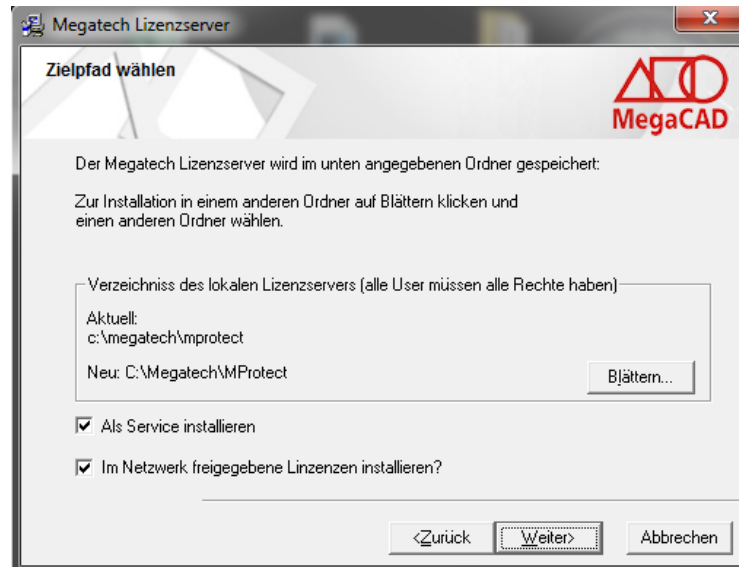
Megatech Lizenzserver

Zielpfad wählen

MegaCAD

Der Megatech Lizenzserver wird im unten angegebenen Ordner gespeichert:

Zur Installation in einem anderen Ordner auf Blättern klicken und einen anderen Ordner wählen.

Verzeichniss des lokalen Lizenzservers (alle User müssen alle Rechte haben)

Aktuell:
c:\megatech\mprotect

Neu: C:\Megatech\MProtect

Blättern...

Als Service installieren

Im Netzwerk freigegebene Linzenzen installieren?

<Zurück

Weiter>

Abbrechen